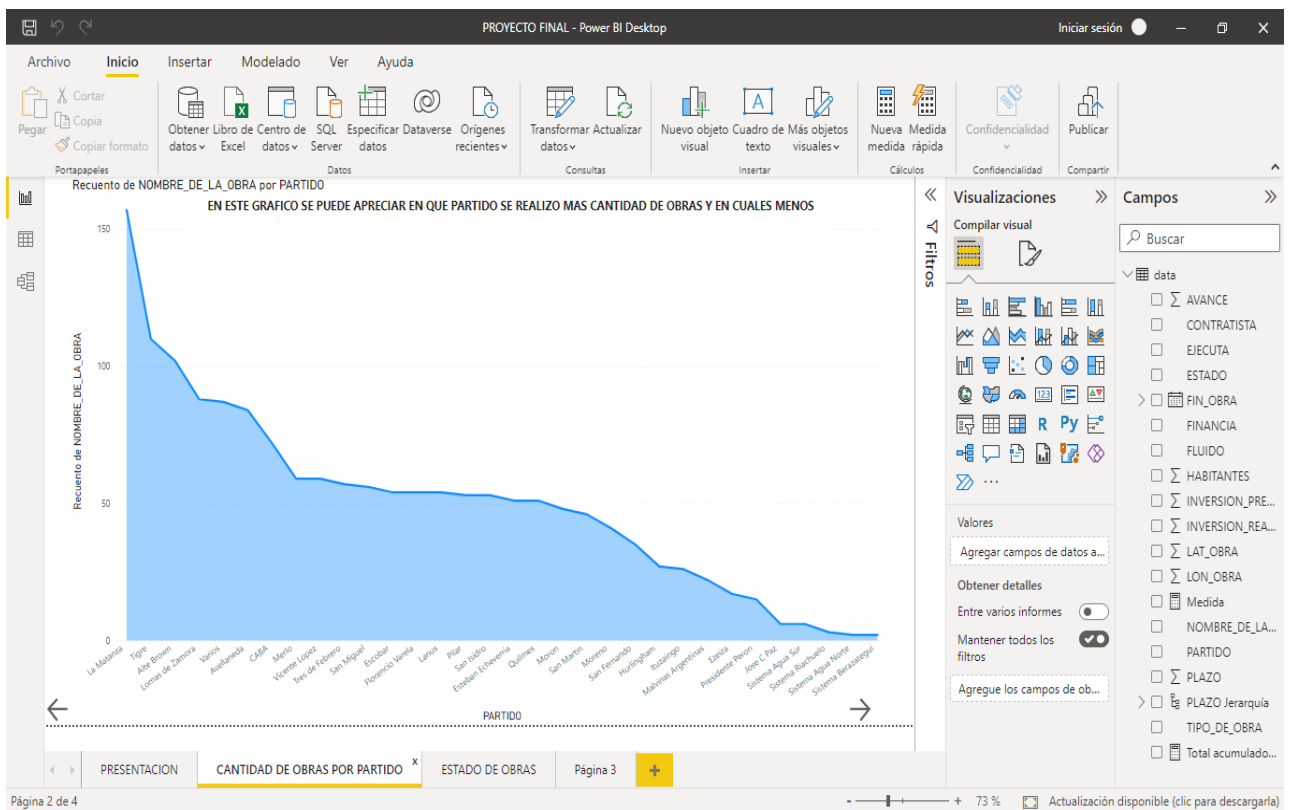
PROYECTO FINAL - Power BI Desktop

Iniciar sesión

Archivo Inicio Insertar Modelado Ver Ayuda

Pegar
Cortar
Copia
Copiar formato
Portapapeles

Obtener datos
Libro de Excel
Centro de datos
SQL Server
Especificar datos
Dataverse
Orígenes recientes
Datos

Transformar datos
Actualizar
Consultas

Nuevo objeto visual
Cuadro de texto
Más objetos visuales
Insertar

Nueva medida
Medida rápida
Cálculos

Confidencialidad
Confidencialidad

Publicar
Compartir

Recuento de NOMBRE_DE_LA_OBRA por PARTIDO

EN ESTE GRAFICO SE PUEDE APRECIAR EN QUE PARTIDO SE REALIZO MAS CANTIDAD DE OBRAS Y EN CUALES MENOS

150
100
50
0

Recuento de NOMBRE_DE_LA_OBRA

La Matanza
Tigre
Alte Brown
Lomas de Zamora
Varios
Avellaneda
CABA
Merlo
Vicente Lopez
Tres de Febrero
San Miguel
Escobar
Florencio Varela
Lanus
Pilar
San Isidro
Esteban Echeverria
Quilmes
Moron
San Martin
Moreno
San Fernando
Hurlingham
Ituzaingo
Malvinas Argentinas
Ezeiza
Presidente Peron
Jose C Paz
Sistema Agua Sur
Sistema Riachuelo
Sistema Agua Norte
Sistema Berazategui

PARTIDO

Filtros

Visualizaciones
Compilar visual

Valores
Agregar campos de datos a...

Obtener detalles
Entre varios informes
Mantener todos los filtros
Agregue los campos de ob...

Campos
Buscar
data
AVANCE
CONTRATISTA
EJECUTA
ESTADO
FIN_OBRA
FINANCIA
FLUIDO
HABITANTES
INVERSION_PRE...
INVERSION_REA...
LAT_OBRA
LON_OBRA
Medida
NOMBRE_DE_LA...
PARTIDO
PLAZO
PLAZO Jerarquía
TIPO_DE_OBRA
Total acumulado...

PRESENTACION
CANTIDAD DE OBRAS POR PARTIDO
ESTADO DE OBRAS
Página 3

Página 2 de 4
73 %
Actualización disponible (clic para descargarla)